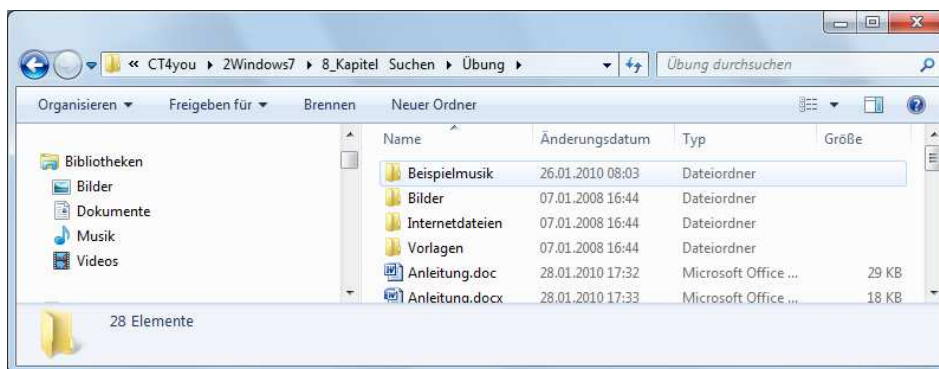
« CT4you ▸ 2Windows7 ▸ 8_Kapitel Suchen ▸ Übung ▸

Übung durchsuchen

Organisieren ▾ Freigeben für ▾ Brennen Neuer Ordner

Bibliotheken
Bilder
Dokumente
Musik
Videos

| Name | Änderungsdatum | Typ | Größe |
|---|---|---|---|
| Beispielmusik | 26.01.2010 08:03 | Dateiordner | |
| Bilder | 07.01.2008 16:44 | Dateiordner | |
| Internetdateien | 07.01.2008 16:44 | Dateiordner | |
| Vorlagen | 07.01.2008 16:44 | Dateiordner | |
| Anleitung.doc | 28.01.2010 17:32 | Microsoft Office ... | 29 KB |
| Anleitung.docx | 28.01.2010 17:33 | Microsoft Office ... | 18 KB |

28 Elemente